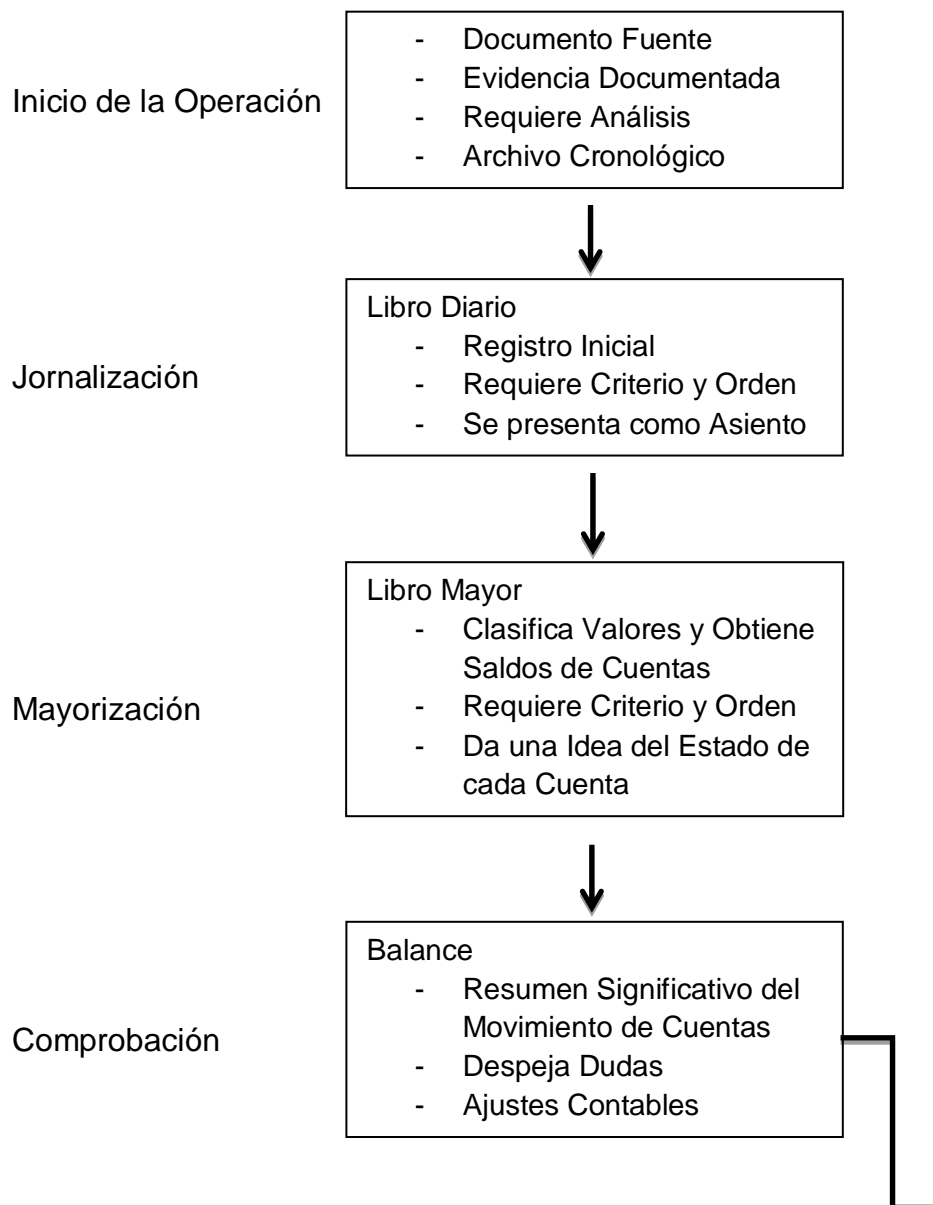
Inicio de la Operación

- Documento Fuente
- Evidencia Documentada
- Requiere Análisis
- Archivo Cronológico

Jornalización

Libro Diario
- Registro Inicial
- Requiere Criterio y Orden
- Se presenta como Asiento

Mayorización

Libro Mayor
- Clasifica Valores y Obtiene Saldos de Cuentas
- Requiere Criterio y Orden
- Da una Idea del Estado de cada Cuenta

Comprobación

Balance
- Resumen Significativo del Movimiento de Cuentas
- Despeja Dudas
- Ajustes Contables